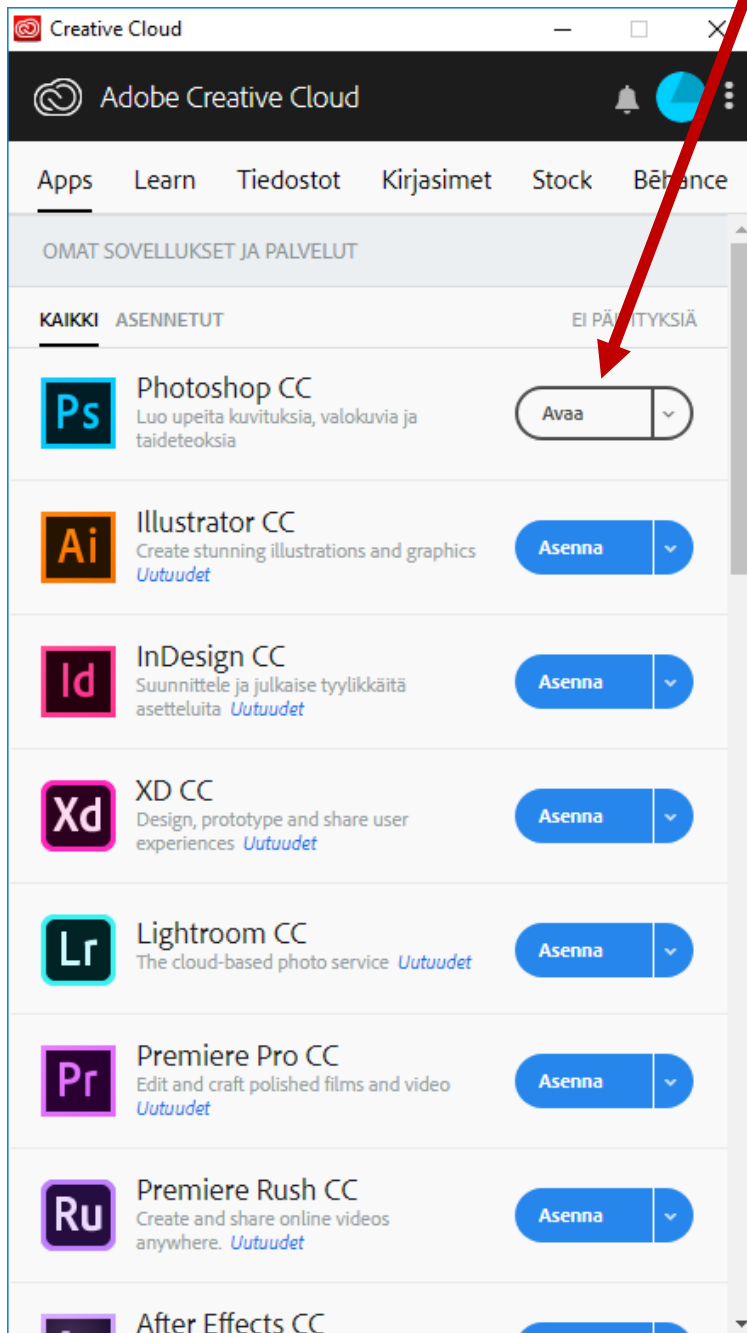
Creative Cloud

Adobe Creative Cloud

Apps Learn Tiedostot Kirjasimet Stock Behance

OMAT SOVELLUKSET JA PALVELUT

KAIKKI ASENNETUT

EI PÄ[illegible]TYKSIÄ

Ps
Photoshop CC
Luo upeita kuvituksia, valokuvia ja taideteoksia
Avaa

Ai
Illustrator CC
Create stunning illustrations and graphics
Uutuudet
Asenna

Id
InDesign CC
Suunnittele ja julkaise tyylikkäitä asetteluita Uutuudet
Asenna

Xd
XD CC
Design, prototype and share user experiences Uutuudet
Asenna

Lr
Lightroom CC
The cloud-based photo service Uutuudet
Asenna

Pr
Premiere Pro CC
Edit and craft polished films and video
Uutuudet
Asenna

Ru
Premiere Rush CC
Create and share online videos anywhere. Uutuudet
Asenna

After Effects CC